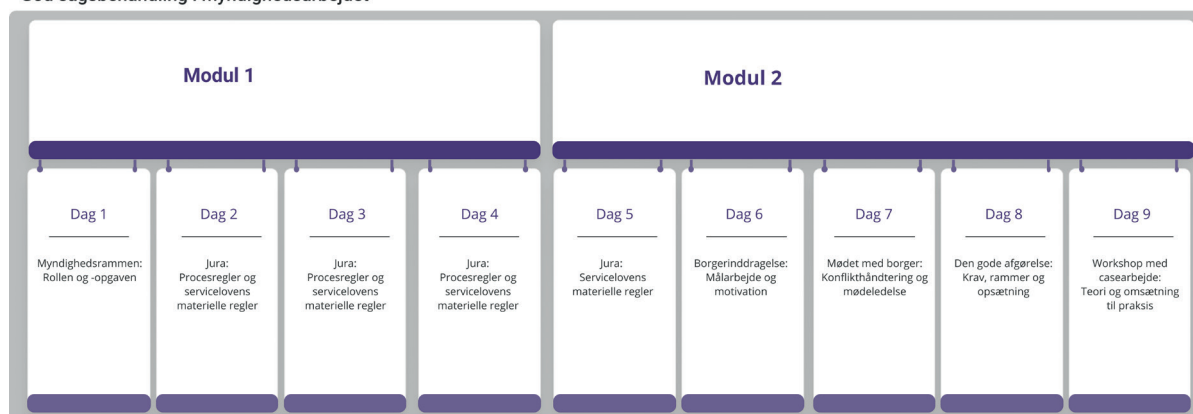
God sagsbehandling i myndighedsarbejdet

Modul 1

Modul 2

Dag 1

Myndighedsrammen: Rollen og -opgaven

Dag 2

Jura: Procesregler og servicelovens materielle regler

Dag 3

Jura: Procesregler og servicelovens materielle regler

Dag 4

Jura: Procesregler og servicelovens materielle regler

Dag 5

Jura: Servicelovens materielle regler

Dag 6

Borgerinddragelse: Målarbejde og motivation

Dag 7

Mødet med borger: Konflikthåndtering og mødeledelse

Dag 8

Den gode afgørelse: Krav, rammer og opsætning

Dag 9

Workshop med casearbejde: Teori og omsætning til praksis